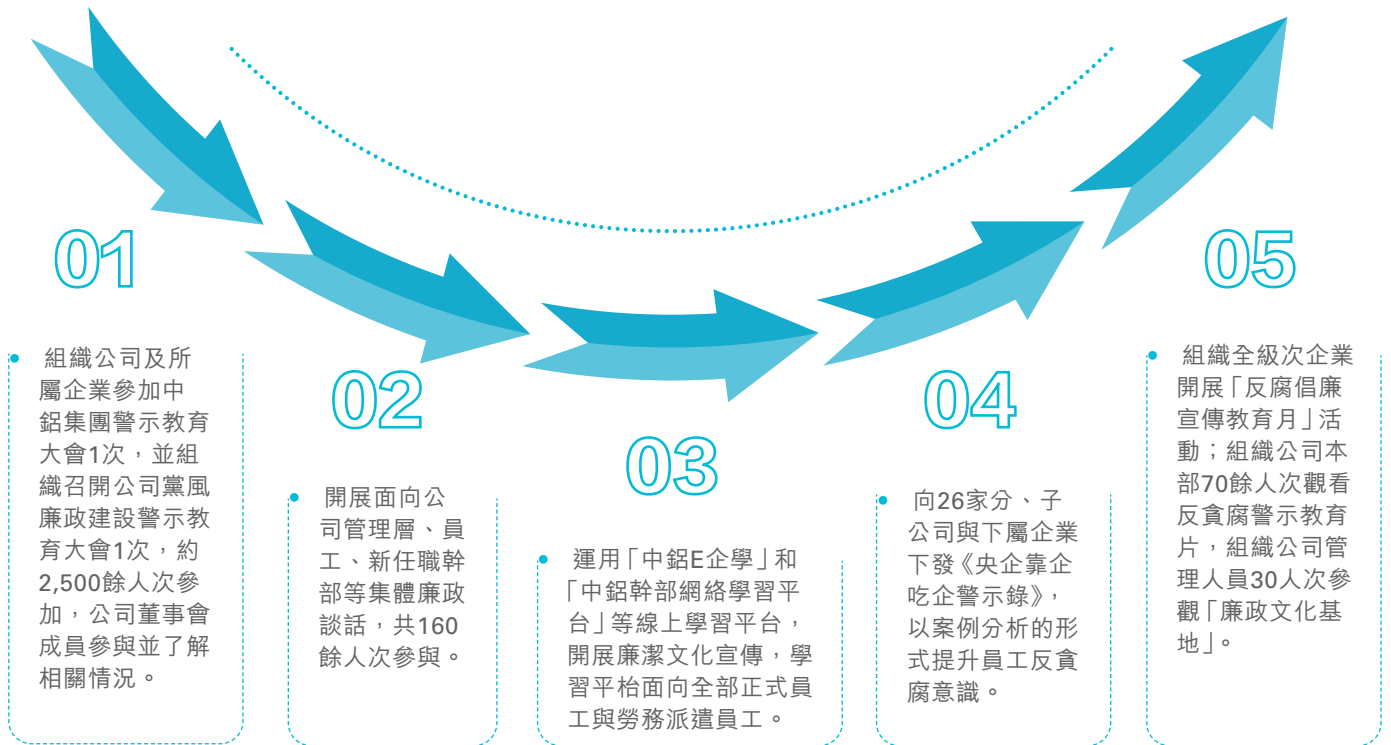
01

組織公司及所屬企業參加中鋁集團警示教育大會1次，並組織召開公司黨風廉政建設警示教育大會1次，約2,500餘人次參加，公司董事會成員參與並了解相關情況。

02

開展面向公司管理層、員工、新任職幹部等集體廉政談話，共160餘人次參與。

03

運用「中鋁E企學」和「中鋁幹部網絡學習平台」等線上學習平台，開展廉潔文化宣傳，學習平枱面向全部正式員工與勞務派遣員工。

04

向26家分、子公司與下屬企業下發《央企靠企吃企警示錄》，以案例分析的形式提升員工反貪腐意識。

05

組織全級次企業開展「反腐倡廉宣傳教育月」活動；組織公司本部70餘人次觀看反貪腐警示教育片，組織公司管理人員30人次參觀「廉政文化基地」。